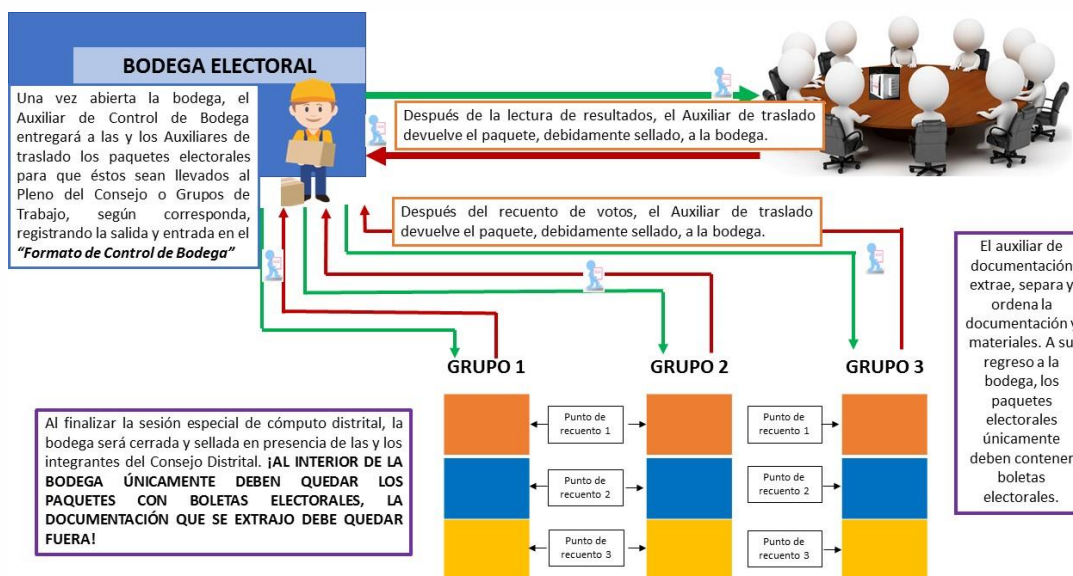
BODEGA ELECTORAL

Una vez abierta la bodega, el Auxiliar de Control de Bodega entregará a las y los Auxiliares de traslado los paquetes electorales para que éstos sean llevados al Pleno del Consejo o Grupos de Trabajo, según corresponda, registrando la salida y entrada en el *"Formato de Control de Bodega"*

Después de la lectura de resultados, el Auxiliar de traslado devuelve el paquete, debidamente sellado, a la bodega.

Después del recuento de votos, el Auxiliar de traslado devuelve el paquete, debidamente sellado, a la bodega.

El auxiliar de documentación extrae, separa y ordena la documentación y materiales. A su regreso a la bodega, los paquetes electorales únicamente deben contener boletas electorales.

GRUPO 1

GRUPO 2

GRUPO 3

Punto de recuento 1

Punto de recuento 2

Punto de recuento 3

Punto de recuento 1

Punto de recuento 2

Punto de recuento 3

Al finalizar la sesión especial de cómputo distrital, la bodega será cerrada y sellada en presencia de las y los integrantes del Consejo Distrital. **¡AL INTERIOR DE LA BODEGA ÚNICAMENTE DEBEN QUEDAR LOS PAQUETES CON BOLETAS ELECTORALES, LA DOCUMENTACIÓN QUE SE EXTRAJO DEBE QUEDAR FUERA!**